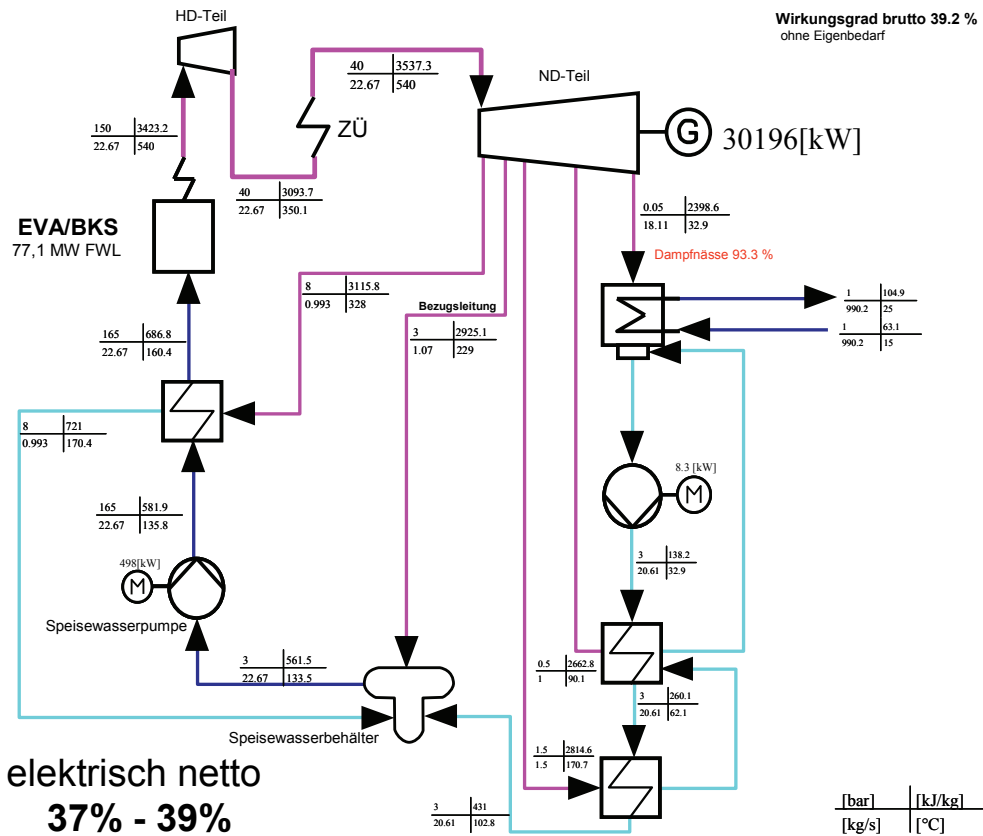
HD-Teil

Wirkungsgrad brutto 39.2 %
ohne Eigenbedarf

| 40 | 3537.3 |
|---|---|
| 22.67 | 540 |

ND-Teil

G 30196[kW]

ZÜ

| 150 | 3423.2 |
|---|---|
| 22.67 | 540 |

| 40 | 3093.7 |
|---|---|
| 22.67 | 350.1 |

| 0.05 | 2398.6 |
|---|---|
| 18.11 | 32.9 |

EVA/BKS
77,1 MW FWL

Dampfnässe 93.3 %

| 8 | 3115.8 |
|---|---|
| 0.993 | 328 |

| 1 | 104.9 |
|---|---|
| 990.2 | 25 |

| 1 | 63.1 |
|---|---|
| 990.2 | 15 |

Bezugsleitung

| 3 | 2925.1 |
|---|---|
| 1.07 | 229 |

| 165 | 686.8 |
|---|---|
| 22.67 | 160.4 |

| 8 | 721 |
|---|---|
| 0.993 | 170.4 |

8.3 [kW]
M

| 165 | 581.9 |
|---|---|
| 22.67 | 135.8 |

498[kW]
M

| 3 | 138.2 |
|---|---|
| 20.61 | 32.9 |

Speisewasserpumpe

| 0.5 | 2662.8 |
|---|---|
| 1 | 90.1 |

| 3 | 561.5 |
|---|---|
| 22.67 | 133.5 |

| 3 | 260.1 |
|---|---|
| 20.61 | 62.1 |

Speisewasserbehälter

| 1.5 | 2814.6 |
|---|---|
| 1.5 | 170.7 |

elektrisch netto
37% - 39%

| 3 | 431 |
|---|---|
| 20.61 | 102.8 |

| [bar] | [kJ/kg] |
|---|---|
| [kg/s] | [°C] |